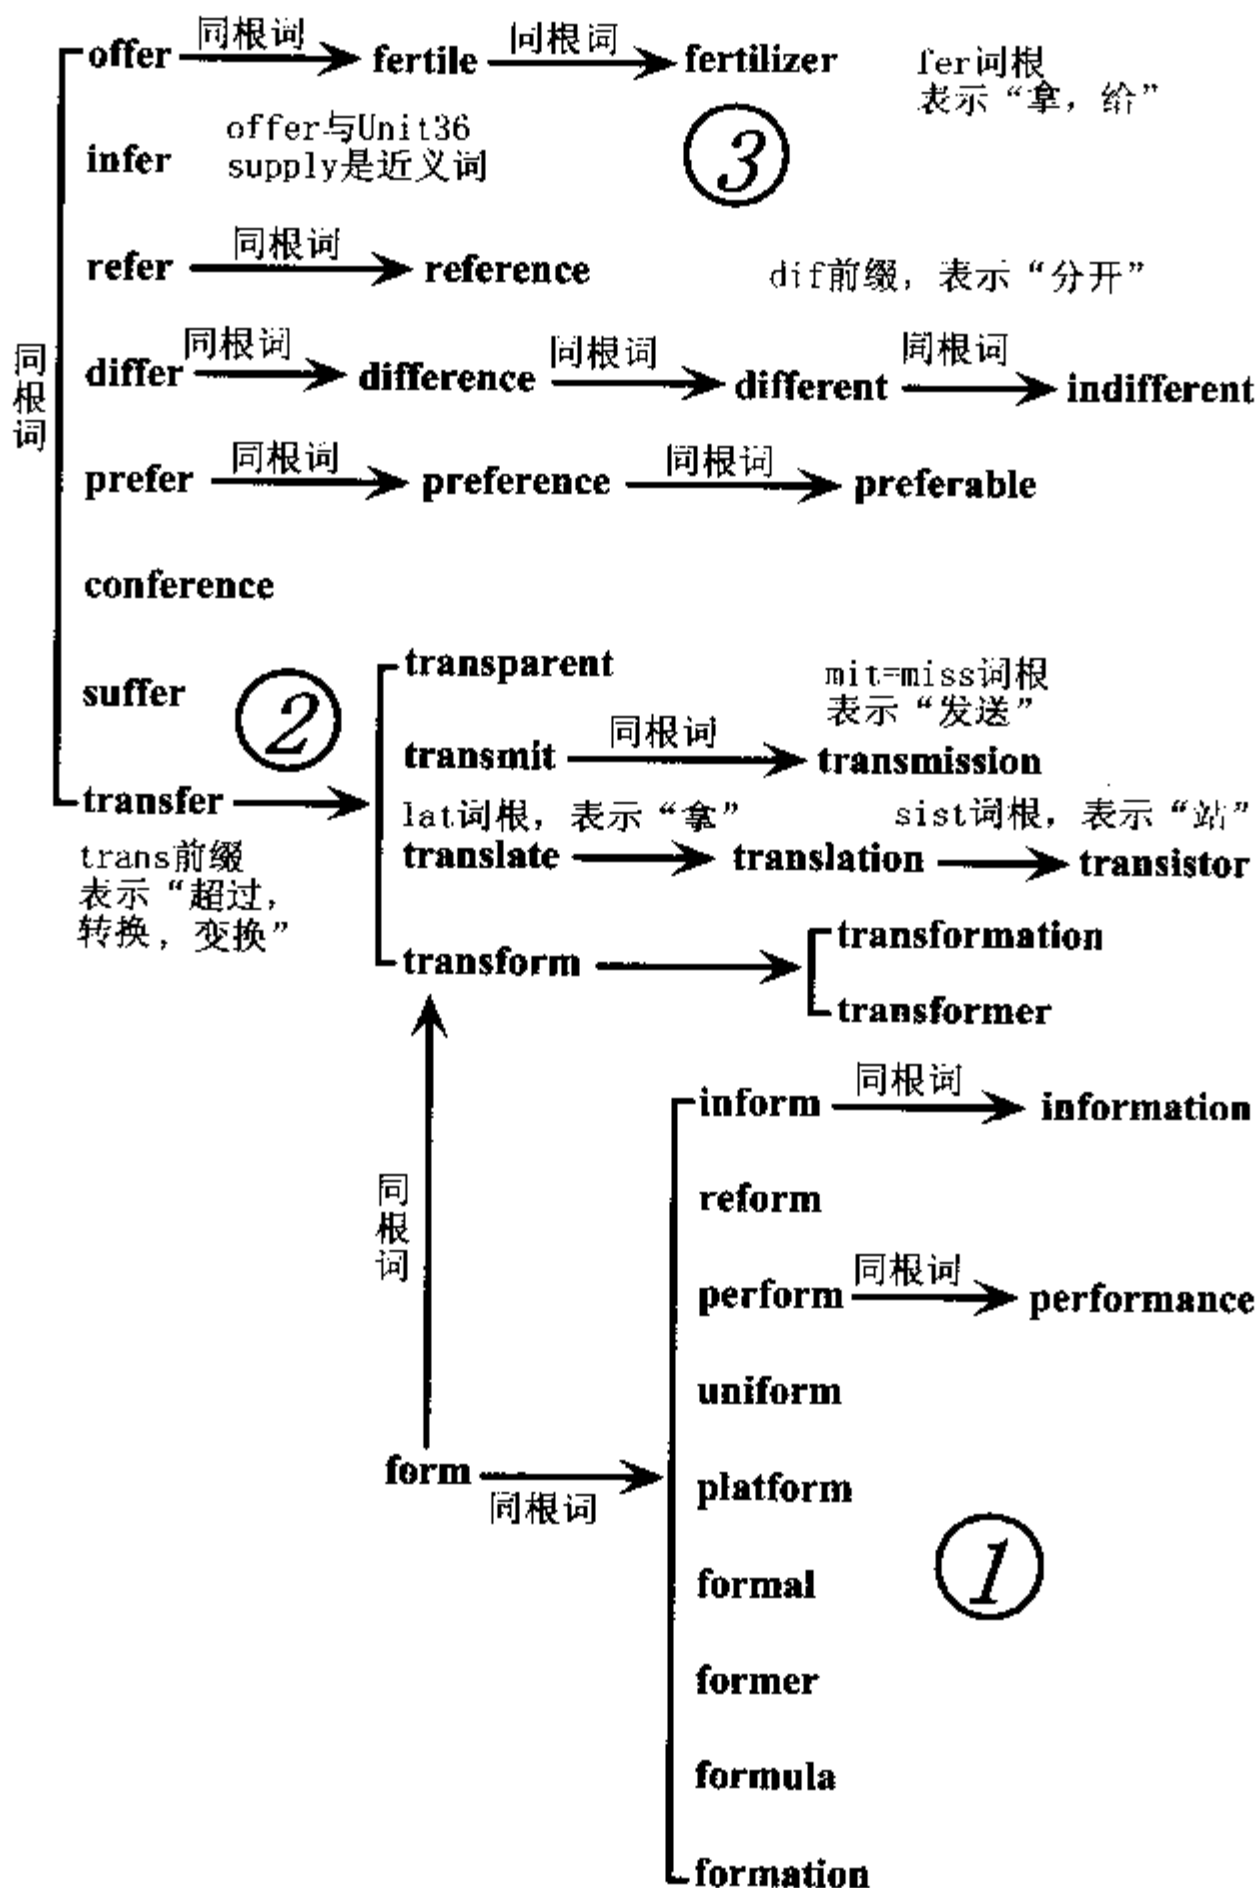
offer 同根词 fertile 同根词 fertilizer

fer词根 表示“拿，给”

infer

offer与Unit36 supply是近义词

③

refer 同根词 reference

dif前缀，表示“分开”

同根词

differ 同根词 difference 同根词 different 同根词 indifferent

prefer 同根词 preference 同根词 preferable

conference

suffer

②

transfer

trans前缀 表示“超过，转换，变换”

transparent

mit=miss词根 表示“发送”

transmit 同根词 transmission

lat词根，表示“拿”

sist词根，表示“站”

translate translation transistor

transform

transformation

transformer

同根词

inform 同根词 information

reform

perform 同根词 performance

uniform

platform

form 同根词

formal

①

former

formula

formation